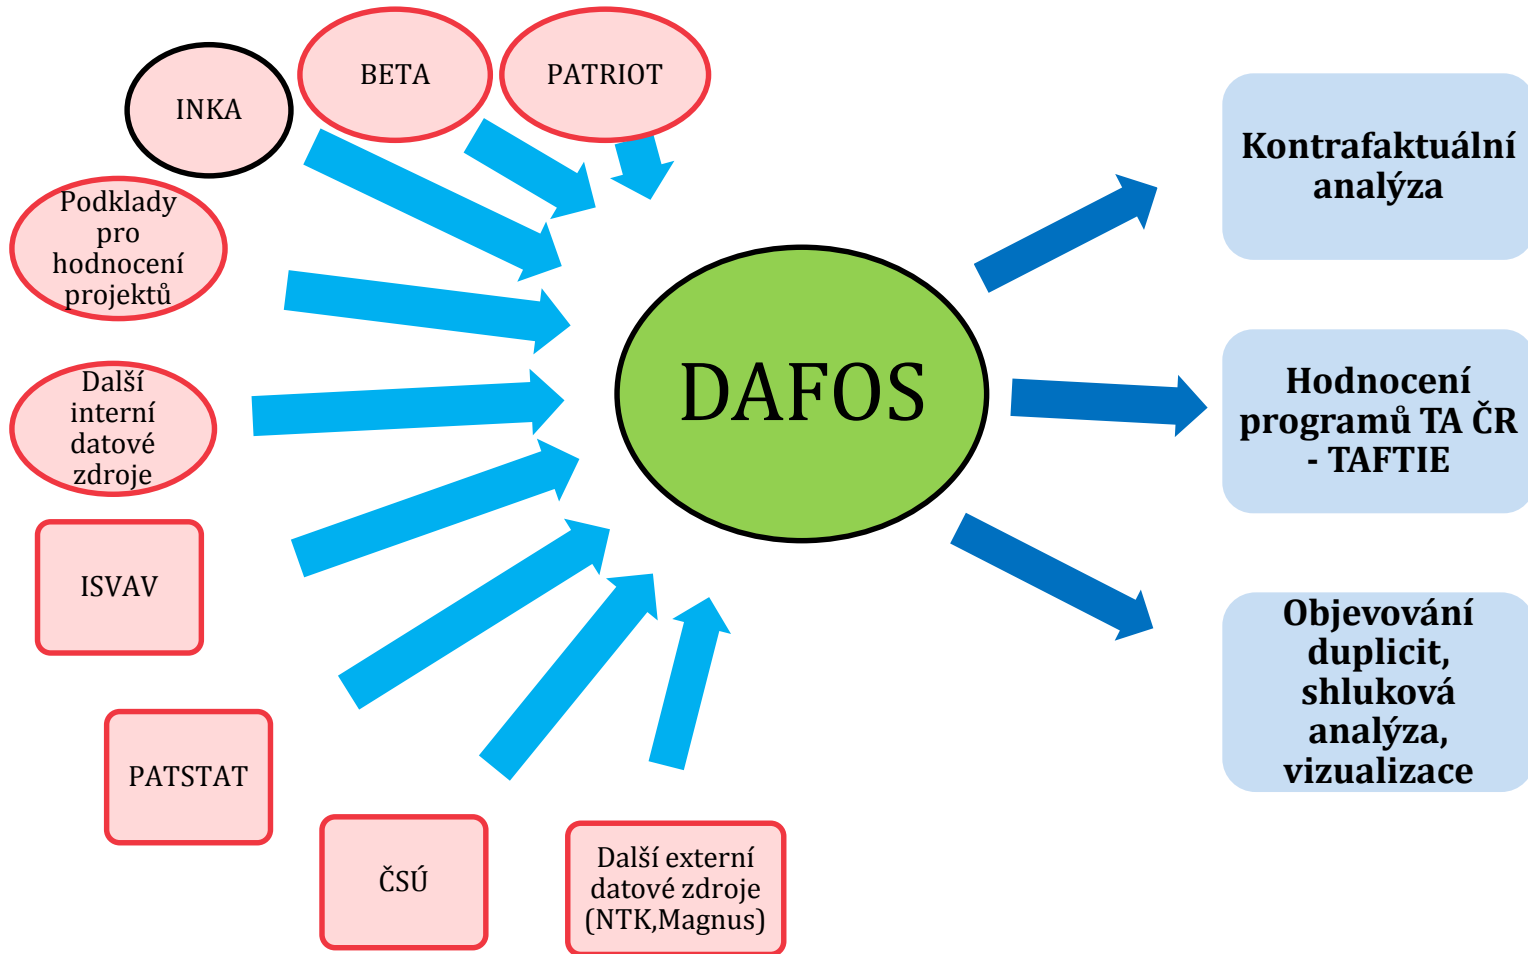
INKA

BETA

PATRIOT

Podklady pro hodnocení projektů

Další interní datové zdroje

ISVAV

PATSTAT

ČSÚ

Další externí datové zdroje (NTK,Magnus)

DAFOS

Kontrafaktuální analýza

Hodnocení programů TA ČR - TAFTIE

Objevování duplicit, shluková analýza, vizualizace